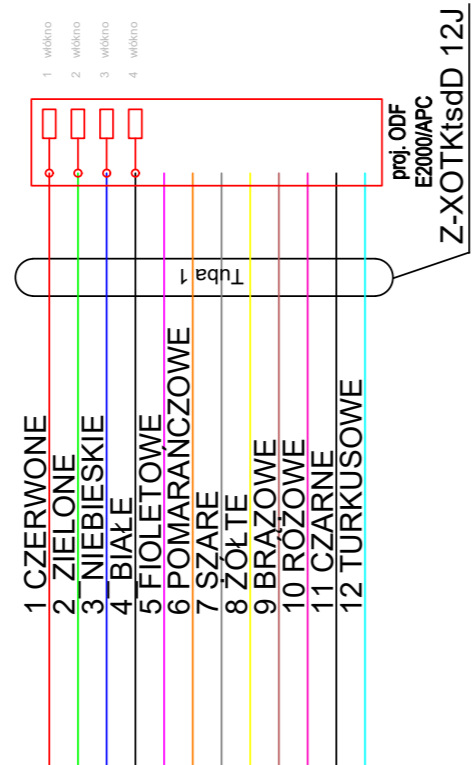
1 włókno
2 włókno
3 włókno
4 włókno

proj. ODF
E2000/APC

Z-XOTKtsdD 12J

Tuba 1

1 CZERWONE
2 ZIELONE
3 NIEBIESKIE
4 BIAŁE
5 FIOLETOWE
6 POMARAŃCZOWE
7 SZARE
8 ŻÓŁTE
9 BRĄZOWE
10 RÓŻOWE
11 CZARNE
12 TURKUSOWE